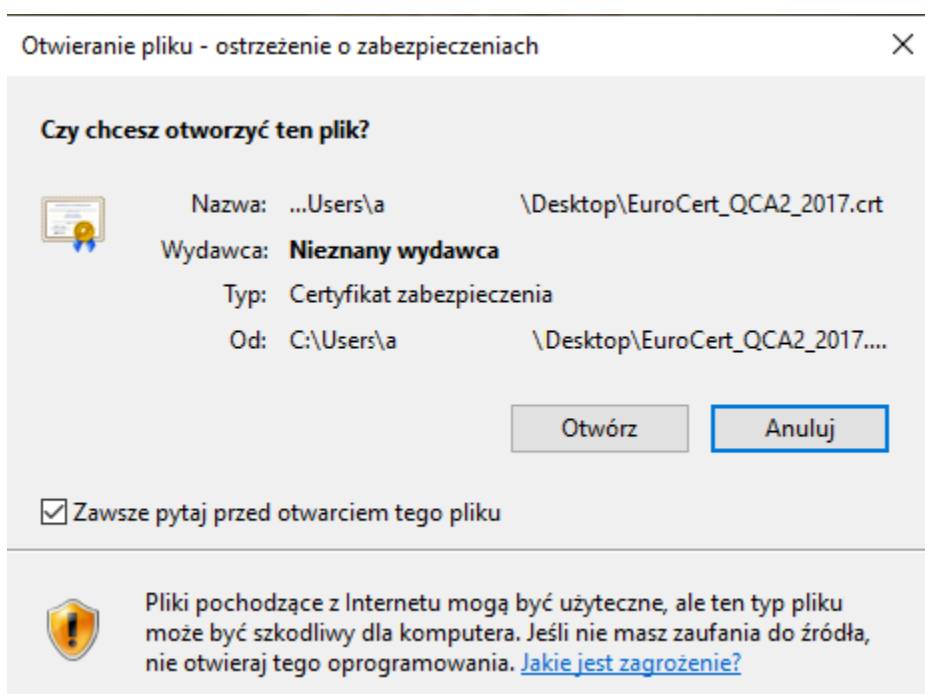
Otwieranie pliku - ostrzeżenie o zabezpieczeniach

×

Czy chcesz otworzyć ten plik?

Nazwa: ...Users\a \Desktop\EuroCert_QCA2_2017.crt

Wydawca: Nieznany wydawca

Typ: Certyfikat zabezpieczenia

Od: C:\Users\a \Desktop\EuroCert_QCA2_2017....

Otwórz

Anuluj

Zawsze pytaj przed otwarciem tego pliku

Pliki pochodzące z Internetu mogą być użyteczne, ale ten typ pliku może być szkodliwy dla komputera. Jeśli nie masz zaufania do źródła, nie otwieraj tego oprogramowania. Jakie jest zagrożenie?